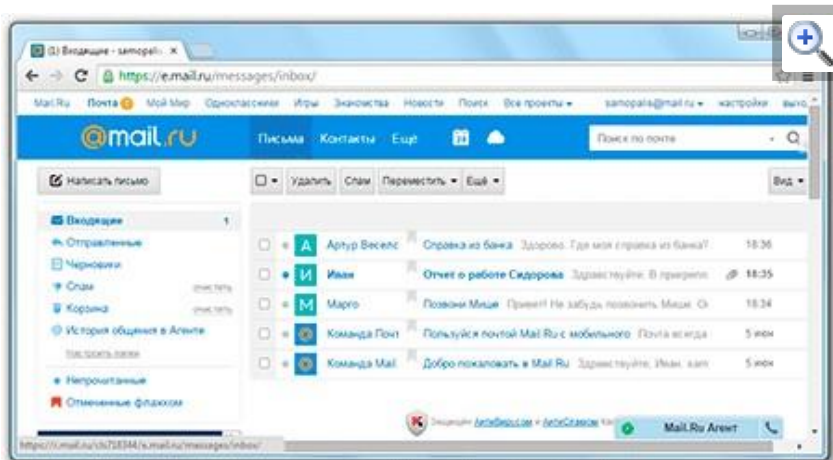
(1) Входящие - samopals ×

https://e.mail.ru/messages/inbox/

Mail.Ru Почта 1 Мой Мир Одноклассники Игры Знакомства Новости Поиск Все проекты ▾ samopals@mail.ru ▾ настройки выход

@mail.ru Письма Контакты Ещё Поиск по почте

Написать письмо

Удалить Спам Переместить ▾ Ещё ▾ Вид ▾

Входящие 1
Отправленные
Черновики
Спам очистить
Корзина очистить
История общения в Агенте очистить
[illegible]

Непрочитанные
Отмеченные флажком

| | | А | Артур Веселс | Справка из банка | Здорово. Где моя справка из банка? | 18:36 |
|---|---|---|---|---|---|---|
| | | И | Иван | Отчет о работе Сидорова | Здравствуйте. В прикрепл | 18:35 |
| | | М | Марго | Позвони Мише | Привет! Не забудь позвонить Мише. Ок | 18:34 |
| | | | Команда Почт | Пользуйся почтой Mail.Ru с мобильного | Почта всегда | 5 июн |
| | | | Команда Mail | Добро пожаловать в Mail.Ru | Здравствуйте, Иван. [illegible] | 5 июн |

Защищено АнтиВирус и АнтиСпам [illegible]

Mail.Ru Агент

https://r.mail.ru/cls718344/e.mail.ru/messages/inbox/